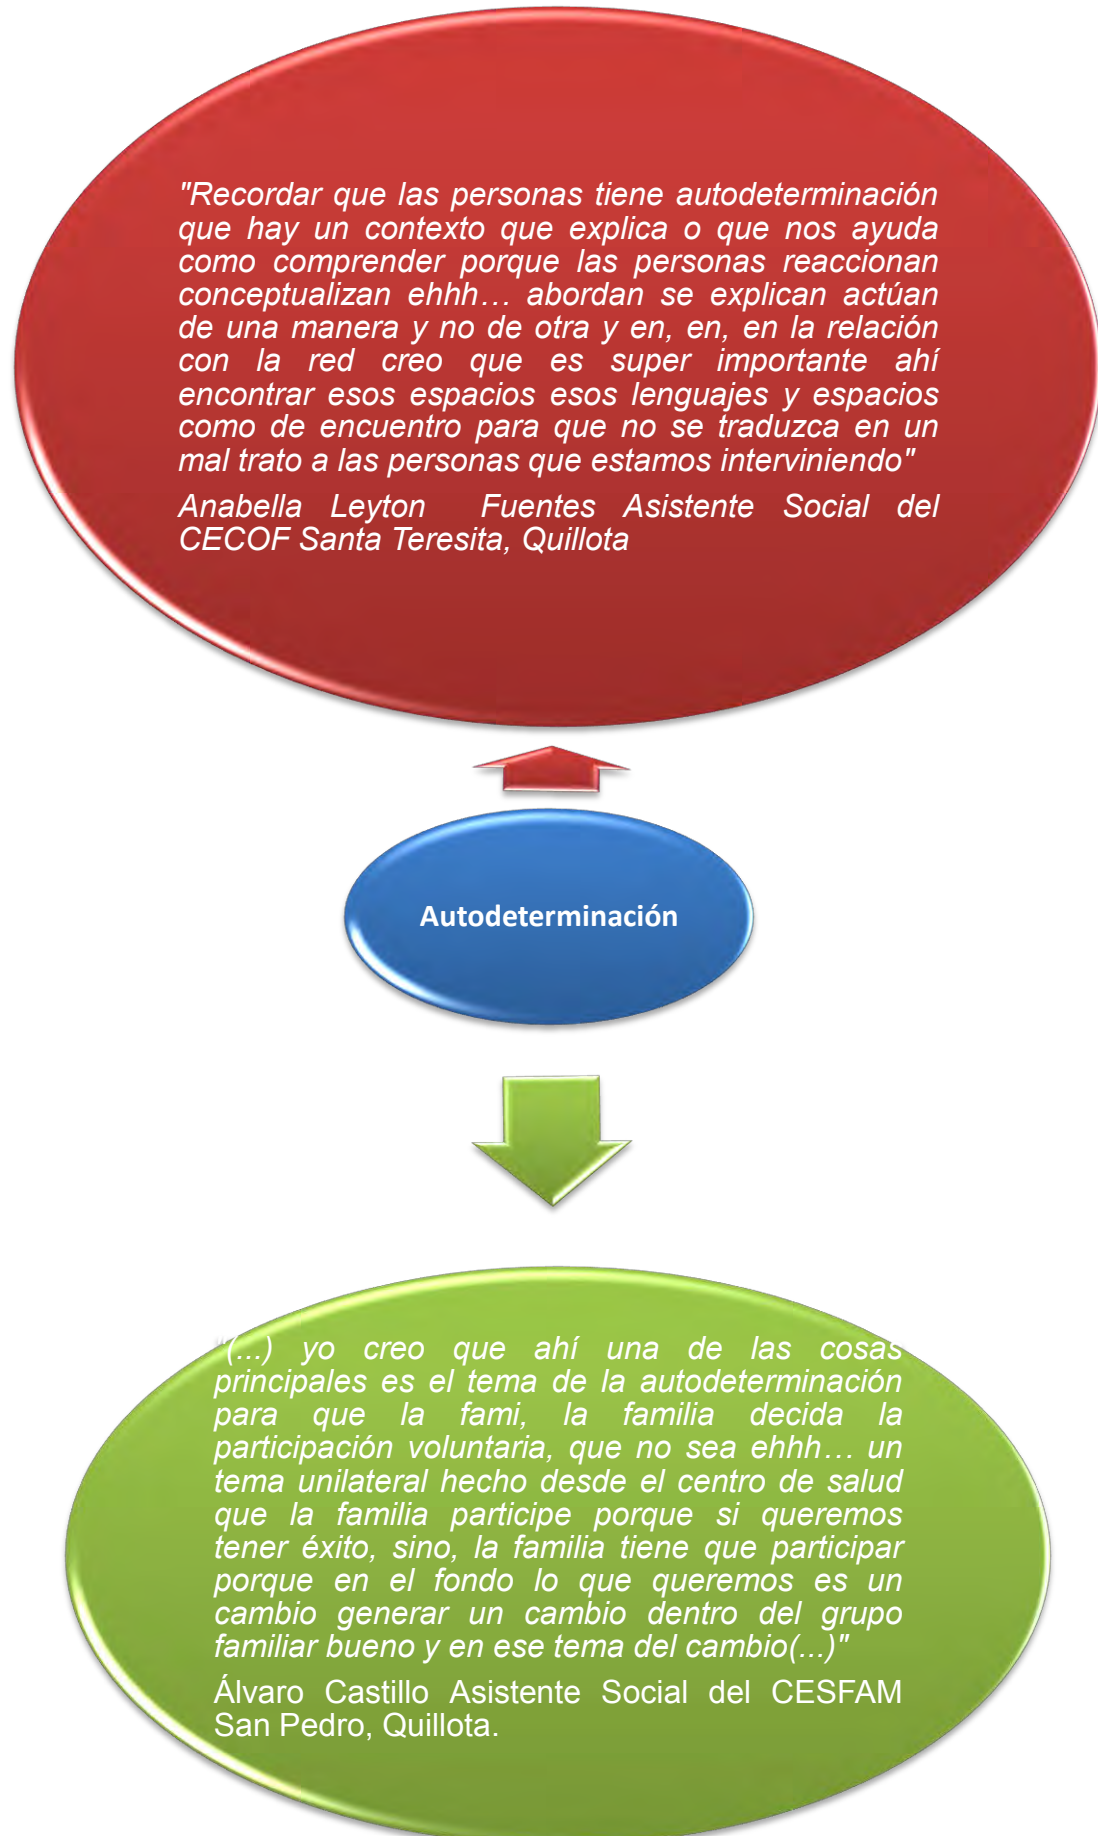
"Recordar que las personas tiene autodeterminación que hay un contexto que explica o que nos ayuda como comprender porque las personas reaccionan conceptualizan ehhh… abordan se explican actúan de una manera y no de otra y en, en, en la relación con la red creo que es super importante ahí encontrar esos espacios esos lenguajes y espacios como de encuentro para que no se traduzca en un mal trato a las personas que estamos interviniendo"

Anabella Leyton Fuentes Asistente Social del CECOF Santa Teresita, Quillota

Autodeterminación

"(...) yo creo que ahí una de las cosas principales es el tema de la autodeterminación para que la fami, la familia decida la participación voluntaria, que no sea ehhh… un tema unilateral hecho desde el centro de salud que la familia participe porque si queremos tener éxito, sino, la familia tiene que participar porque en el fondo lo que queremos es un cambio generar un cambio dentro del grupo familiar bueno y en ese tema del cambio(...)"

Álvaro Castillo Asistente Social del CESFAM San Pedro, Quillota.